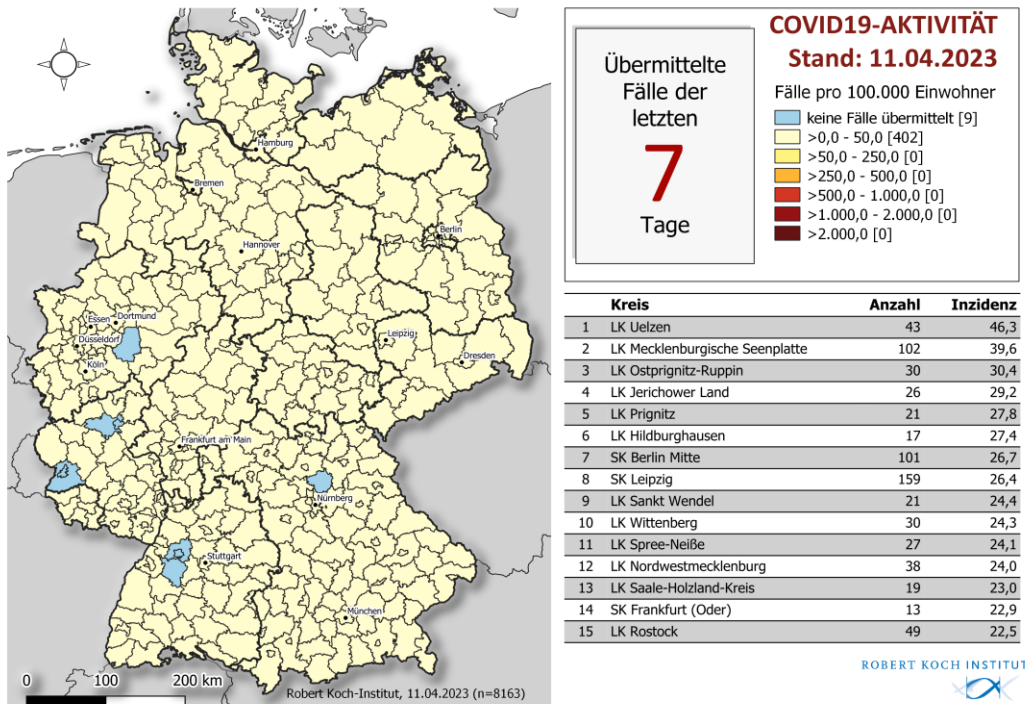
Hamburg
Bremen
Hannover
Berlin
Essen
Dortmund
Düsseldorf
Köln
Leipzig
Dresden
Frankfurt am Main
Nürnberg
Stuttgart
München

0 100 200 km

Robert Koch-Institut, 11.04.2023 (n=8163)

Übermittelte Fälle der letzten 7 Tage

COVID19-AKTIVITÄT
Stand: 11.04.2023

Fälle pro 100.000 Einwohner
keine Fälle übermittelt [9]
>0,0 - 50,0 [402]
>50,0 - 250,0 [0]
>250,0 - 500,0 [0]
>500,0 - 1.000,0 [0]
>1.000,0 - 2.000,0 [0]
>2.000,0 [0]

| | Kreis | Anzahl | Inzidenz |
|---|---|---|---|
| 1 | LK Uelzen | 43 | 46,3 |
| 2 | LK Mecklenburgische Seenplatte | 102 | 39,6 |
| 3 | LK Ostprignitz-Ruppin | 30 | 30,4 |
| 4 | LK Jerichower Land | 26 | 29,2 |
| 5 | LK Prignitz | 21 | 27,8 |
| 6 | LK Hildburghausen | 17 | 27,4 |
| 7 | SK Berlin Mitte | 101 | 26,7 |
| 8 | SK Leipzig | 159 | 26,4 |
| 9 | LK Sankt Wendel | 21 | 24,4 |
| 10 | LK Wittenberg | 30 | 24,3 |
| 11 | LK Spree-Neiße | 27 | 24,1 |
| 12 | LK Nordwestmecklenburg | 38 | 24,0 |
| 13 | LK Saale-Holzland-Kreis | 19 | 23,0 |
| 14 | SK Frankfurt (Oder) | 13 | 22,9 |
| 15 | LK Rostock | 49 | 22,5 |

ROBERT KOCH INSTITUT